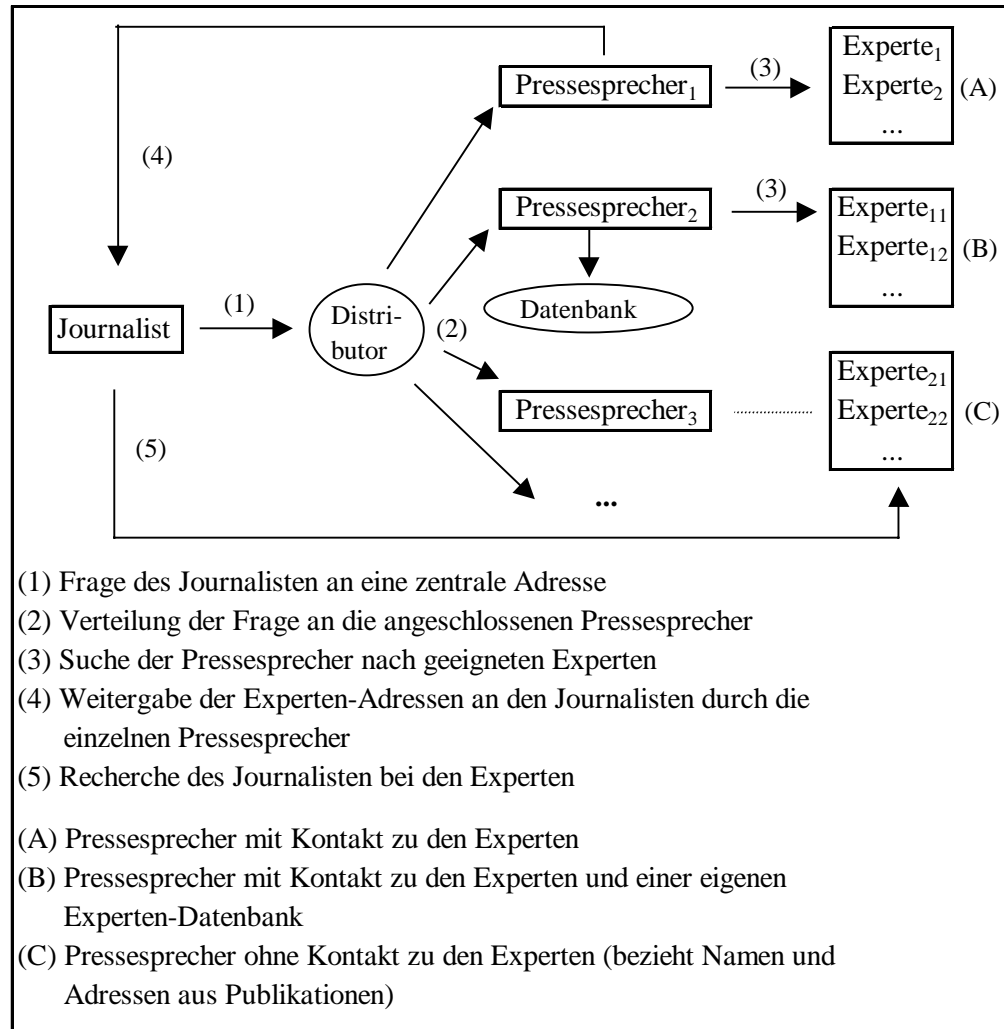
(4)

Pressesprecher$_1$ (3) Experte$_1$ Experte$_2$ ... (A)

Pressesprecher$_2$ (3) Experte$_{11}$ Experte$_{12}$ ... (B)

Datenbank

Journalist (1) Distributor (2)

Pressesprecher$_3$ Experte$_{21}$ Experte$_{22}$ ... (C)

(5)

...

(1) Frage des Journalisten an eine zentrale Adresse
(2) Verteilung der Frage an die angeschlossenen Pressesprecher
(3) Suche der Pressesprecher nach geeigneten Experten
(4) Weitergabe der Experten-Adressen an den Journalisten durch die einzelnen Pressesprecher
(5) Recherche des Journalisten bei den Experten

(A) Pressesprecher mit Kontakt zu den Experten
(B) Pressesprecher mit Kontakt zu den Experten und einer eigenen Experten-Datenbank
(C) Pressesprecher ohne Kontakt zu den Experten (bezieht Namen und Adressen aus Publikationen)